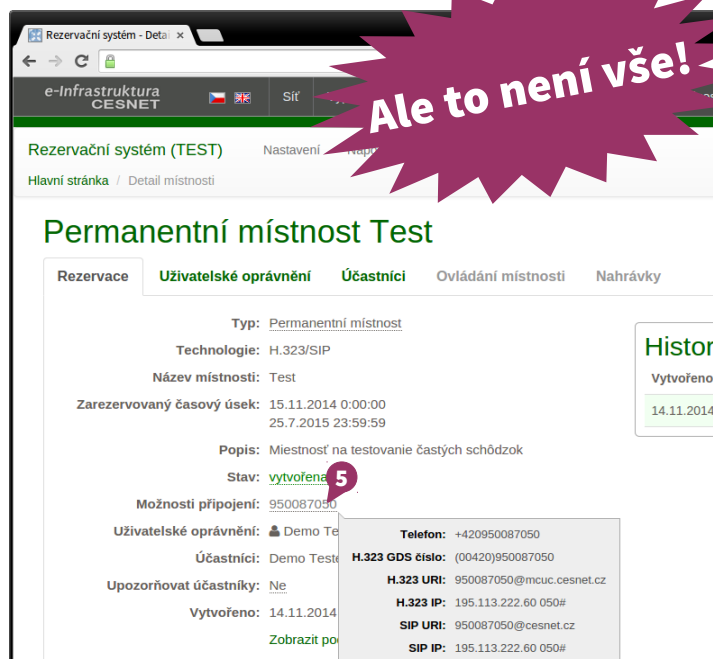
Rezervační systém - Deta

e-Infrastruktura CESNET

Síť

Ale to není vše!

Rezervační systém (TEST)

Nastavení

Hlavní stránka / Detail místnosti

Permanentní místnost Test

Rezervace

Uživatelské oprávnění

Účastníci

Ovládání místnosti

Nahrávky

Typ: Permanentní místnost

Technologie: H.323/SIP

Název místnosti: Test

Zarezervovaný časový úsek: 15.11.2014 0:00:00
25.7.2015 23:59:59

Popis: Miestnosť na testovanie častých schôdzok

Stav: vytvořena

5

Možnosti připojení: 950087050

Uživatelské oprávnění: Demo Te

Účastníci: Demo Teste

Upozorňovat účastníky: Ne

Vytvořeno: 14.11.2014

Zobrazit po

| | |
|---|---|
| Telefon: | +420950087050 |
| H.323 GDS číslo: | (00420)950087050 |
| H.323 URI: | 950087050@mcuc.cesnet.cz |
| H.323 IP: | 195.113.222.60 050# |
| SIP URI: | 950087050@cesnet.cz |
| SIP IP: | 195.113.222.60 050# |

Histor

Vytvořeno

14.11.2014